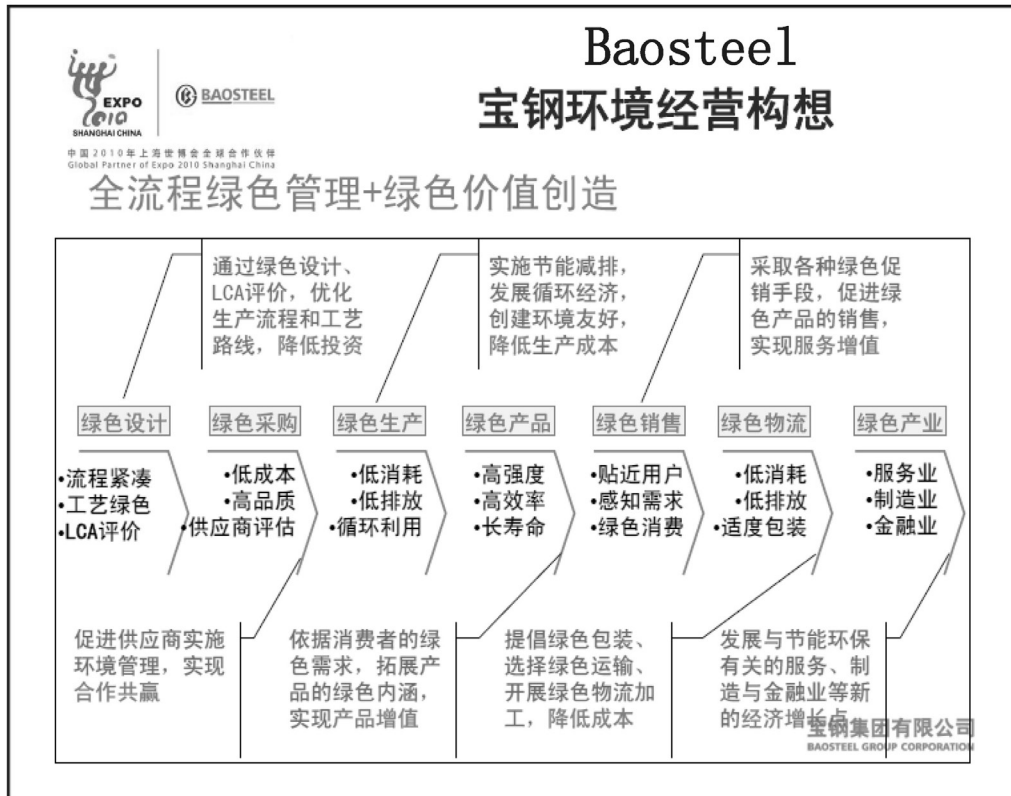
EXPO 2010 SHANGHAI CHINA
BAOSTEEL
中国2010年上海世博会全球合作伙伴
Global Partner of Expo 2010 Shanghai China

Baosteel
宝钢环境经营构想

全流程绿色管理+绿色价值创造

通过绿色设计、LCA评价，优化生产流程和工艺路线，降低投资

实施节能减排，发展循环经济，创建环境友好，降低生产成本

采取各种绿色促销手段，促进绿色产品的销售，实现服务增值

绿色设计
•流程紧凑
•工艺绿色
•LCA评价

绿色采购
•低成本
•高品质
•供应商评估

绿色生产
•低消耗
•低排放
•循环利用

绿色产品
•高强度
•高效率
•长寿命

绿色销售
•贴近用户
•感知需求
•绿色消费

绿色物流
•低消耗
•低排放
•适度包装

绿色产业
•服务业
•制造业
•金融业

促进供应商实施环境管理，实现合作共赢

依据消费者的绿色需求，拓展产品的绿色内涵，实现产品增值

提倡绿色包装、选择绿色运输、开展绿色物流加工，降低成本

发展与节能环保有关的服务、制造与金融业等新的经济增长点

宝钢集团有限公司
BAOSTEEL GROUP CORPORATION